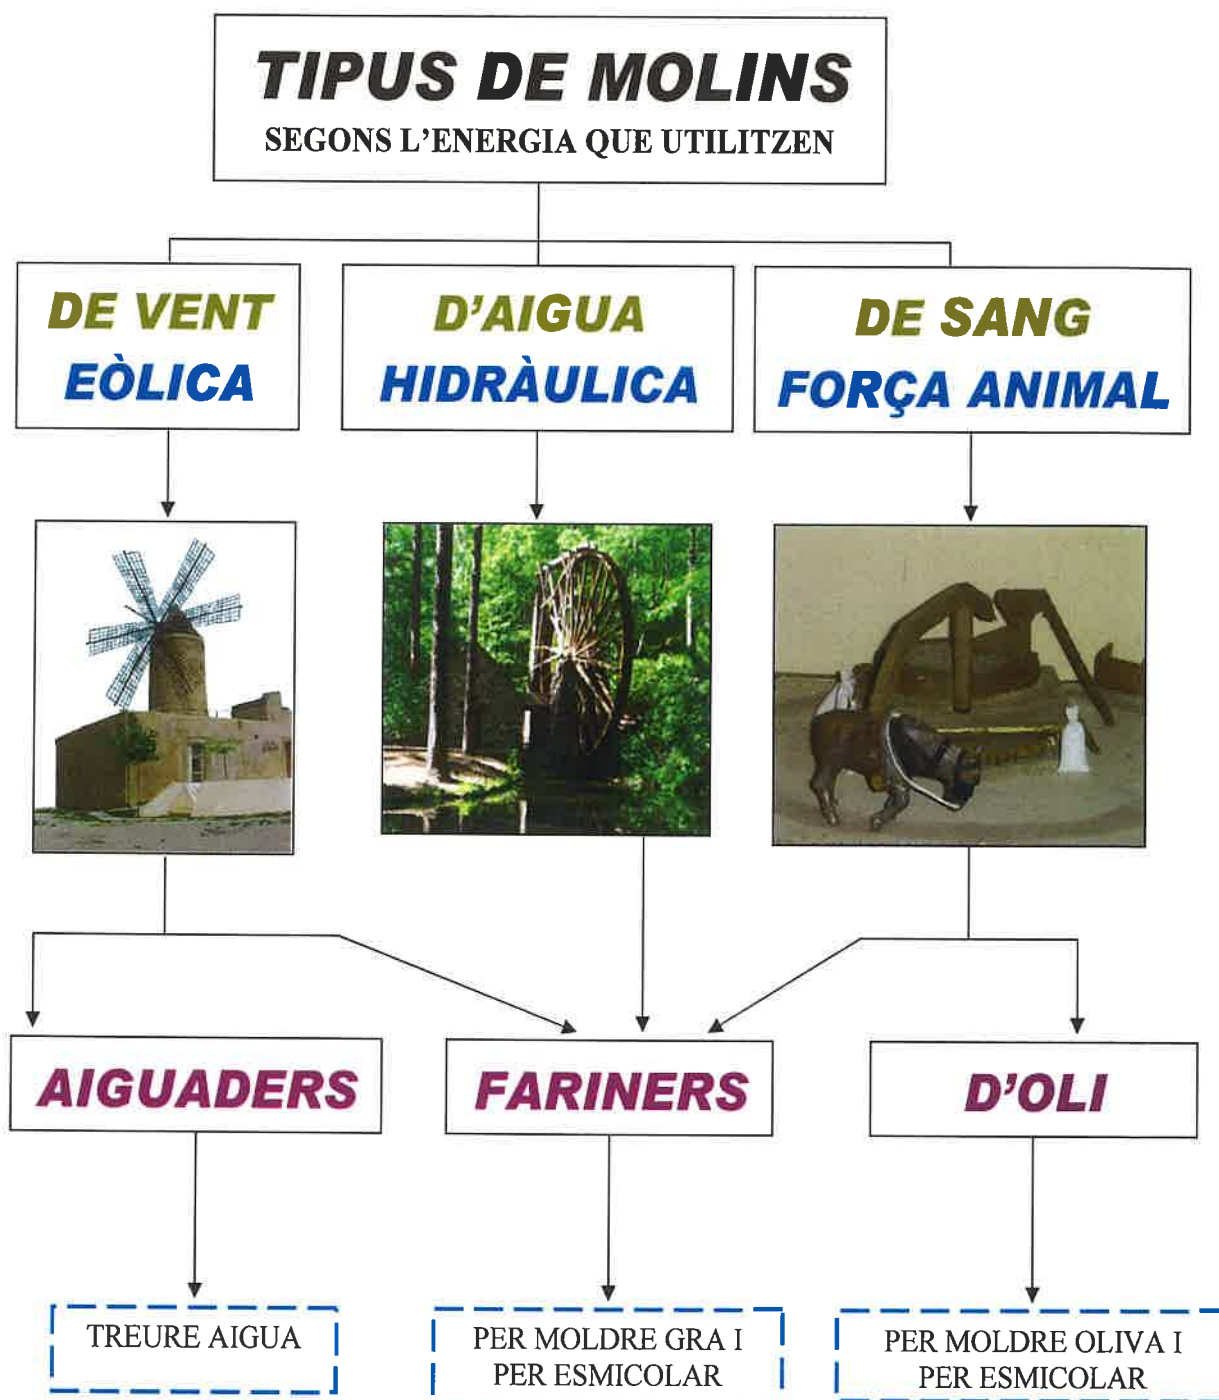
TIPUS DE MOLINS
SEGONS L'ENERGIA QUE UTILITZEN

DE VENT
EÒLICA

D'AIGUA
HIDRÀULICA

DE SANG
FORÇA ANIMAL

AIGUADERS

FARINERS

D'OLI

TREURE AIGUA

PER MOLDRE GRA I PER ESMICOLAR

PER MOLDRE OLIVA I PER ESMICOLAR